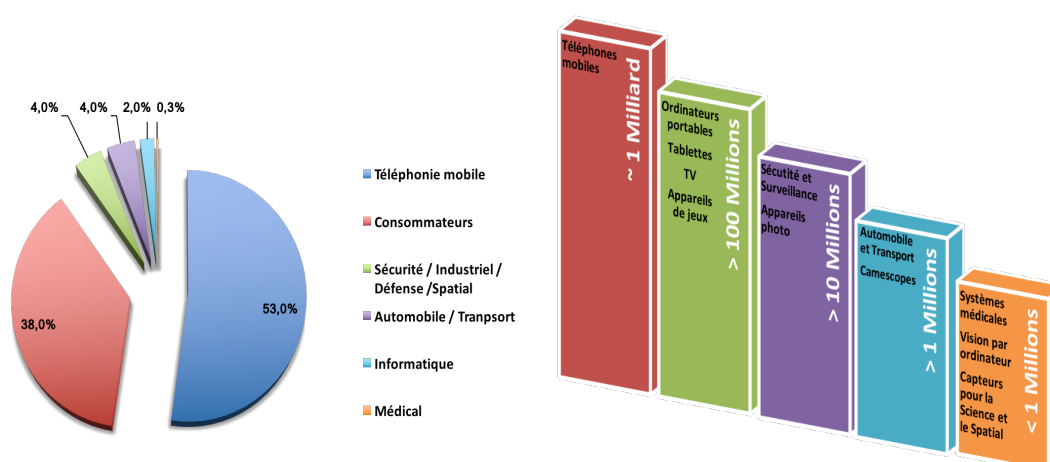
4,0%
4,0%
2,0%
0,3%
38,0%
53,0%

Téléphonie mobile
Consommateurs
Sécurité / Industriel / Défense /Spatial
Automobile / Tranpsort
Informatique
Médical

Téléphones mobiles
~ 1 Milliard

Ordinateurs portables
Tablettes
TV
Appareils de jeux
> 100 Millions

Sécutité et Surveillance
Appareils photo
> 10 Millions

Automobile et Transport
Camescopes
> 1 Millions

Systèmes médicales
Vision par ordinateur
Capteurs pour la Science et le Spatial
< 1 Millions